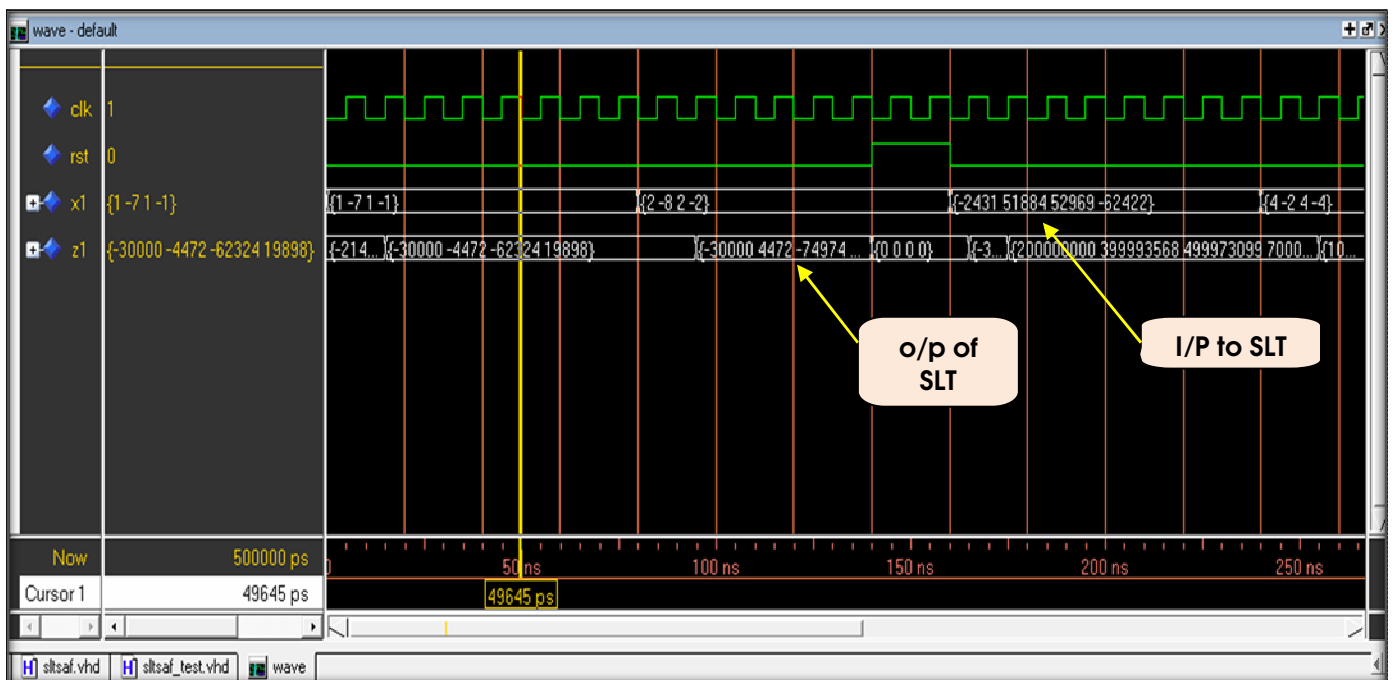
wave - default

clk 1
rst 0
x1 {1 -7 1 -1}
z1 {-30000 -4472 -62324 19898}

{1 -7 1 -1} {2 -8 2 -2} {-2431 51884 52969 -62422} {4 -2 4 -4}
{-214...} {-30000 -4472 -62324 19898} {-30000 4472 -74974 ...} {0 0 0 0} {-3...} {200000000 399993568 499973099 7000...} {10...

o/p of SLT
I/P to SLT

Now 500000 ps
Cursor 1 49645 ps
0 50 ns 100 ns 150 ns 200 ns 250 ns
49645 ps

sltsaf.vhd sltsaf_test.vhd wave